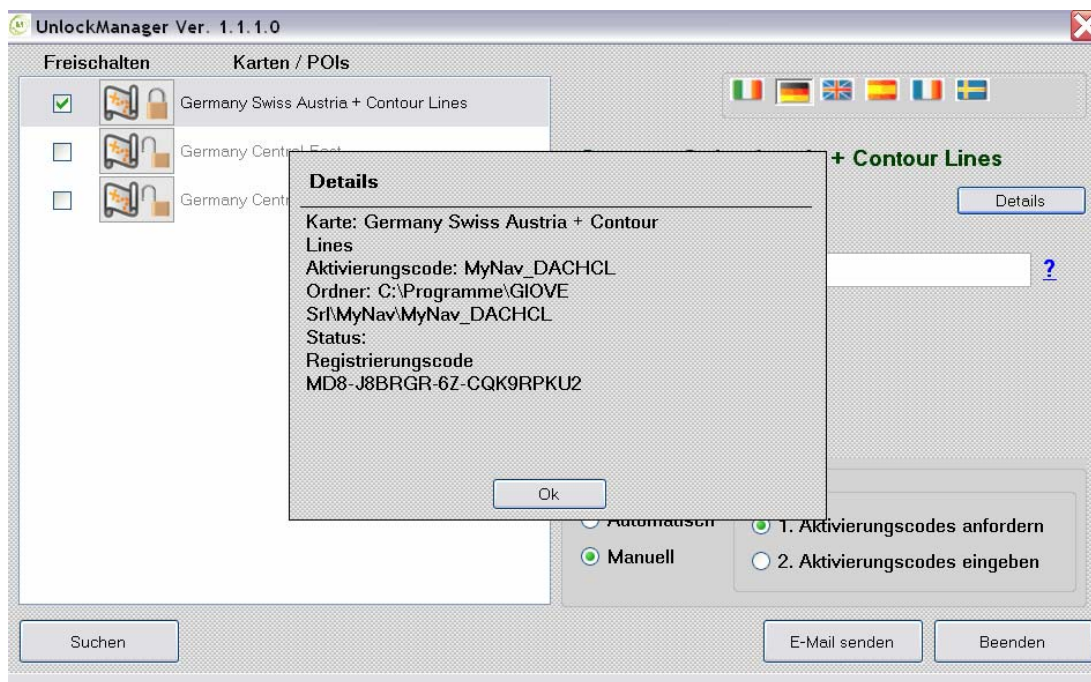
UnlockManager Ver. 1.1.1.0

Freischalten
Karten / POIs

Germany Swiss Austria + Contour Lines
Germany Central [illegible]
Germany Centr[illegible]

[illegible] + Contour Lines
Details

?

Details

Karte: Germany Swiss Austria + Contour Lines
Aktivierungscode: MyNav_DACHCL
Ordner: C:\Programme\GIOVE Srl\MyNav\MyNav_DACHCL
Status:
Registrierungscode
MD8-J8BRGR-6Z-CQK9RPKU2

Ok

Automatisch
Manuell
1. Aktivierungscodes anfordern
2. Aktivierungscodes eingeben

Suchen
E-Mail senden
Beenden